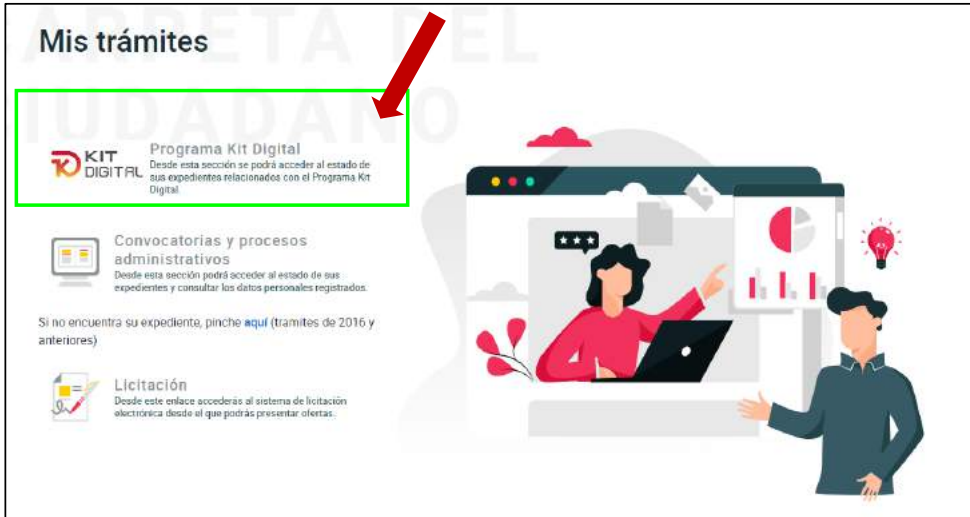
CARPETA DEL CIUDADANO

Mis trámites

KIT DIGITAL

Programa Kit Digital
Desde esta sección se podrá acceder al estado de sus expedientes relacionados con el Programa Kit Digital.

Convocatorias y procesos administrativos
Desde esta sección podrá acceder al estado de sus expedientes y consultar los datos personales registrados.

Si no encuentra su expediente, pinche aquí (tramites de 2016 y anteriores)

Licitación
Desde este enlace accederás al sistema de licitación electrónica desde el que podrás presentar ofertas.